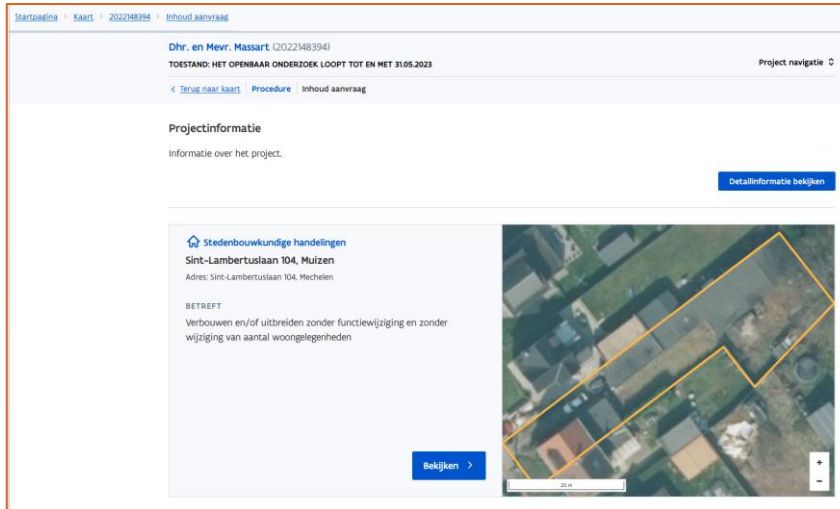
Startpagina > Kaart > 2022148394 > Inhoud aanvraag

Dhr. en Mevr. Massart (2022148394)

TOESTAND: HET OPENBAAR ONDERZOEK LOOPT TOT EN MET 31.05.2023

Project navigatie

< Terug naar kaart | Procedure | Inhoud aanvraag

Projectinformatie

Informatie over het project.

Detailinformatie bekijken

Stedenbouwkundige handelingen

Sint-Lambertuslaan 104, Muizen

Adres: Sint-Lambertuslaan 104, Mechelen

BETREFT

Verbouwen en/of uitbreiden zonder functiewijziging en zonder wijziging van aantal woongelegenheden

Bekijken >

20 m

+

−